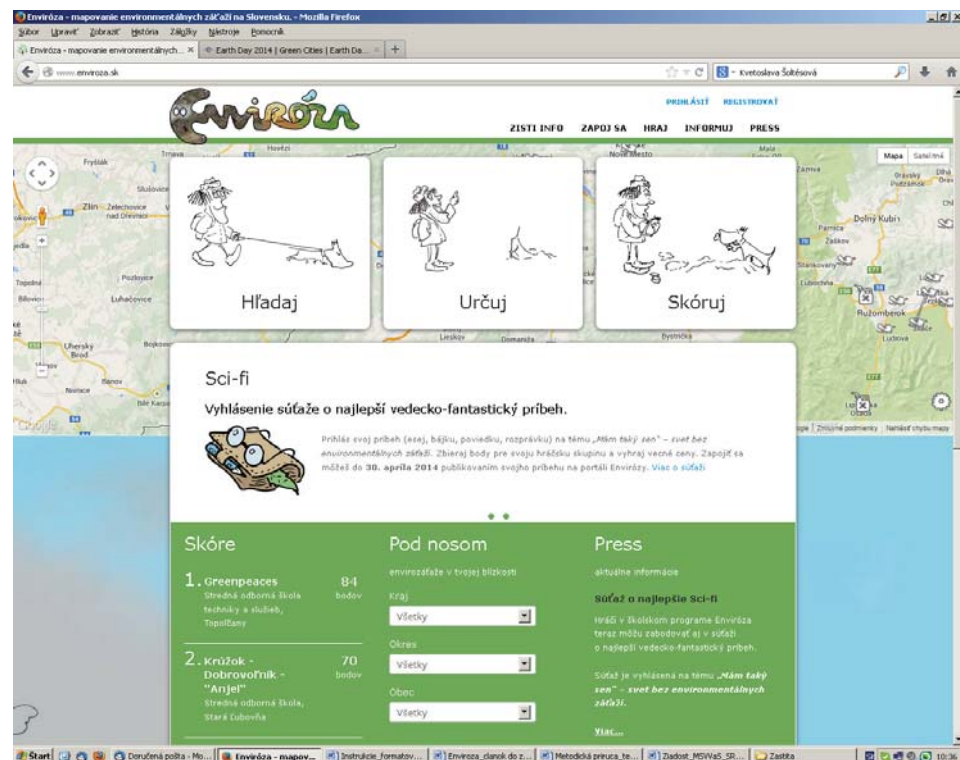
Enviróza - mapovanie environmentálnych záťaží na Slovensku. - Mozilla Firefox

Súbor Upraviť Zobraziť História Záložky Nástroje Pomocník

Enviróza - mapovanie environmentálnych... ×
Earth Day 2014 | Green Cities | Earth Da... ×
+

www.enviroza.sk

Kvetoslava Šoltésová

Enviróza

PRIHLÁSIŤ REGISTROVAŤ

ZISTI INFO ZAPOJ SA HRAJ INFORMUJ PRESS

Mapa Satelitné

Hľadaj

Určuj

Skóruj

Sci-fi

Vyhlásenie súťaže o najlepší vedecko-fantastický príbeh.

Prihlás svoj príbeh (esej, bájku, poviedku, rozprávku) na tému „Mám taký sen" – svet bez environmentálnych záťaží. Zbieraj body pre svoju hráčsku skupinu a vyhraj vecné ceny. Zapojiť sa môžeš do 30. apríla 2014 publikovaním svojho príbehu na portáli Envirózy. Viac o súťaži

Skóre

1. Greenpeaces 84 bodov
Stredná odborná škola techniky a služieb, Topoľčany

2. Krúžok - Dobrovoľník - "Anjel" 70 bodov
Stredná odborná škola, Stará Ľubovňa

Pod nosom

envirozáťaže v tvojej blízkosti

Kraj
Všetky

Okres
Všetky

Obec
Všetky

Press

aktuálne informácie

Súťaž o najlepšie Sci-fi

Hráči v školskom programe Enviróza teraz môžu zabodovať aj v súťaži o najlepší vedecko-fantastický príbeh.

Súťaž je vyhlásená na tému „Mám taký sen" – svet bez environmentálnych záťaží.

Viac...

Start Doručená pošta - Mo... Enviróza - mapov... Instrukcie_formatov... Enviroza_clanok do z... Metodická príručka_te... Ziadost_MSWaS_SR... Zastita 10:36